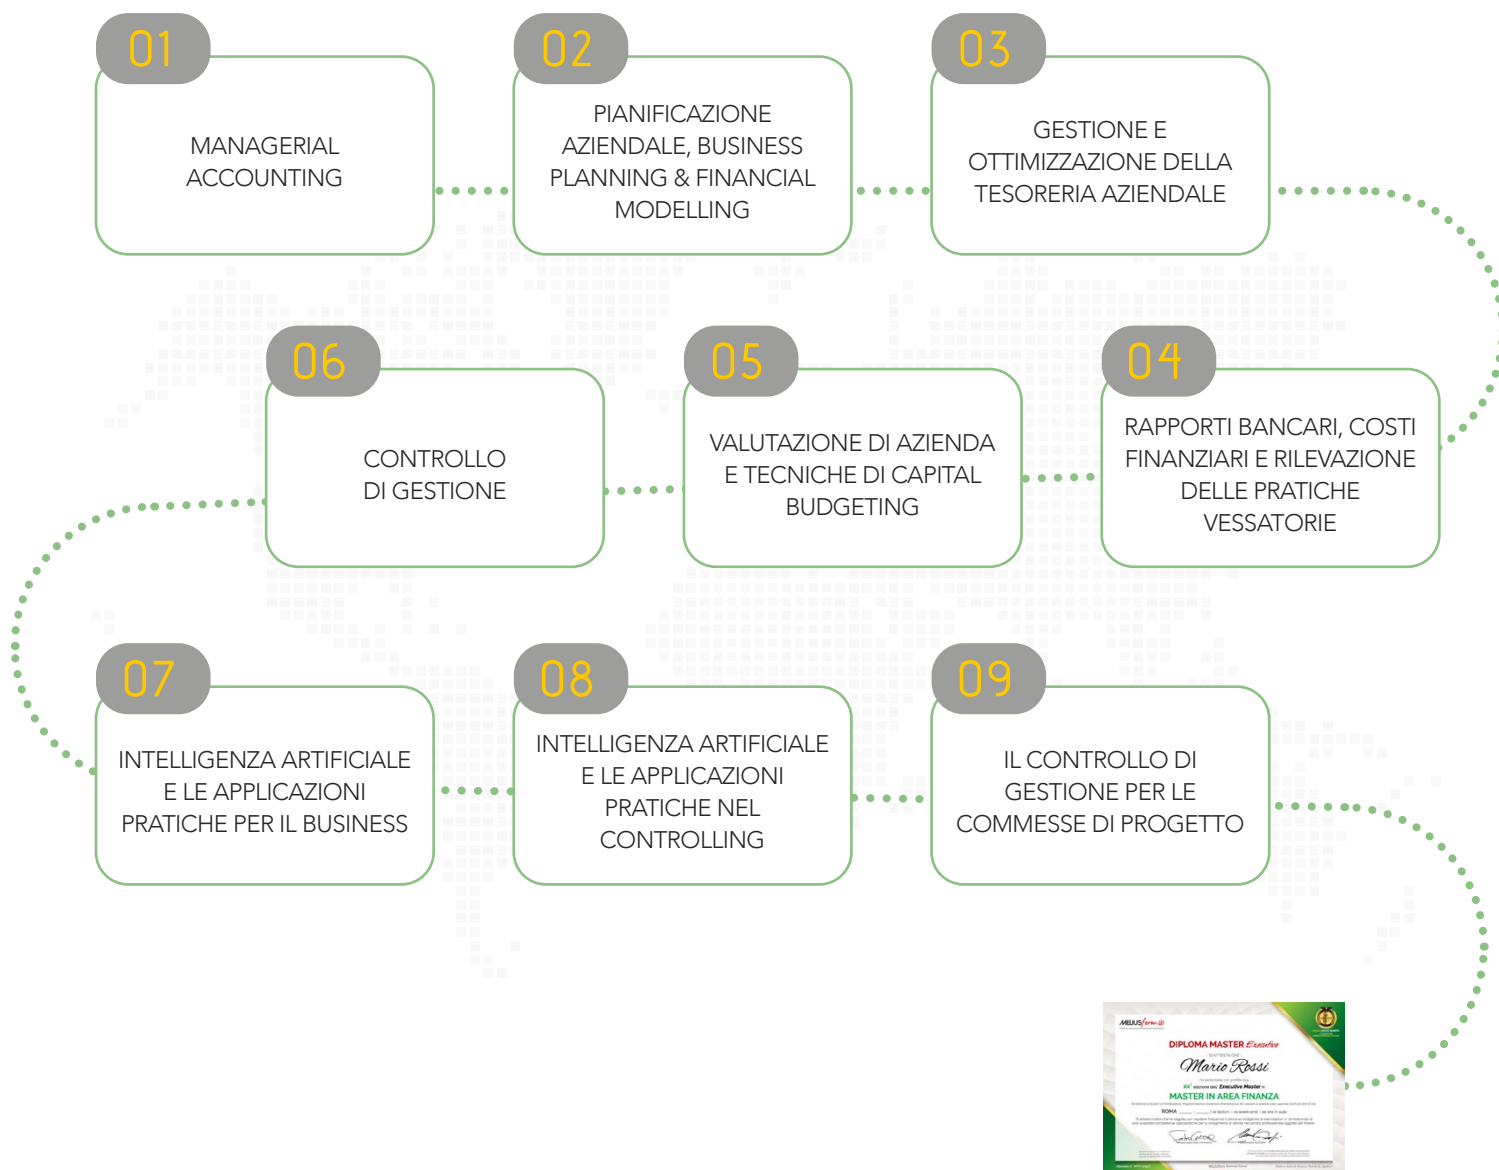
01
MANAGERIAL ACCOUNTING

02
PIANIFICAZIONE AZIENDALE, BUSINESS PLANNING & FINANCIAL MODELLING

03
GESTIONE E OTTIMIZZAZIONE DELLA TESORERIA AZIENDALE

04
RAPPORTI BANCARI, COSTI FINANZIARI E RILEVAZIONE DELLE PRATICHE VESSATORIE

05
VALUTAZIONE DI AZIENDA E TECNICHE DI CAPITAL BUDGETING

06
CONTROLLO DI GESTIONE

07
INTELLIGENZA ARTIFICIALE E LE APPLICAZIONI PRATICHE PER IL BUSINESS

08
INTELLIGENZA ARTIFICIALE E LE APPLICAZIONI PRATICHE NEL CONTROLLING

09
IL CONTROLLO DI GESTIONE PER LE COMMESSE DI PROGETTO

MELIUSform
DIPLOMA MASTER Executive
Mario Rossi
MASTER IN AREA FINANZA
ROMA
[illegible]